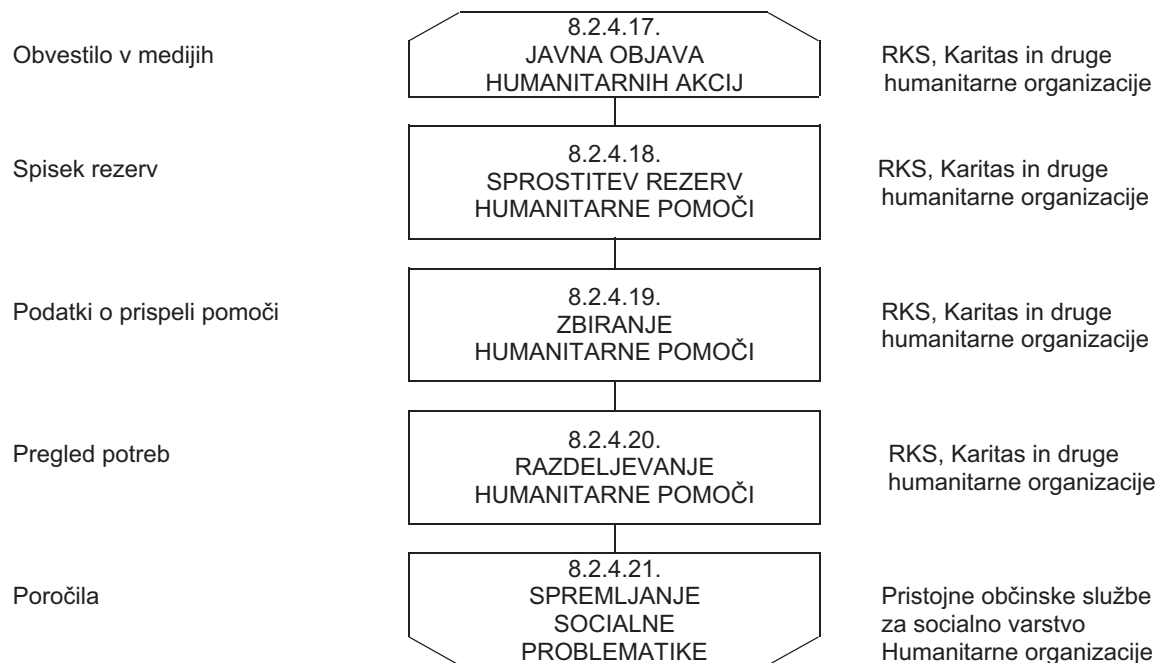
Obvestilo v medijih

8.2.4.17.
JAVNA OBJAVA
HUMANITARNIH AKCIJ

RKS, Karitas in druge humanitarne organizacije

Spisek rezerv

8.2.4.18.
SPROSTITEV REZERV
HUMANITARNE POMOČI

RKS, Karitas in druge humanitarne organizacije

Podatki o prispeli pomoči

8.2.4.19.
ZBIRANJE
HUMANITARNE POMOČI

RKS, Karitas in druge humanitarne organizacije

Pregled potreb

8.2.4.20.
RAZDELJEVANJE
HUMANITARNE POMOČI

RKS, Karitas in druge humanitarne organizacije

Poročila

8.2.4.21.
SPREMLJANJE
SOCIALNE
PROBLEMATIKE

Pristojne občinske službe za socialno varstvo
Humanitarne organizacije